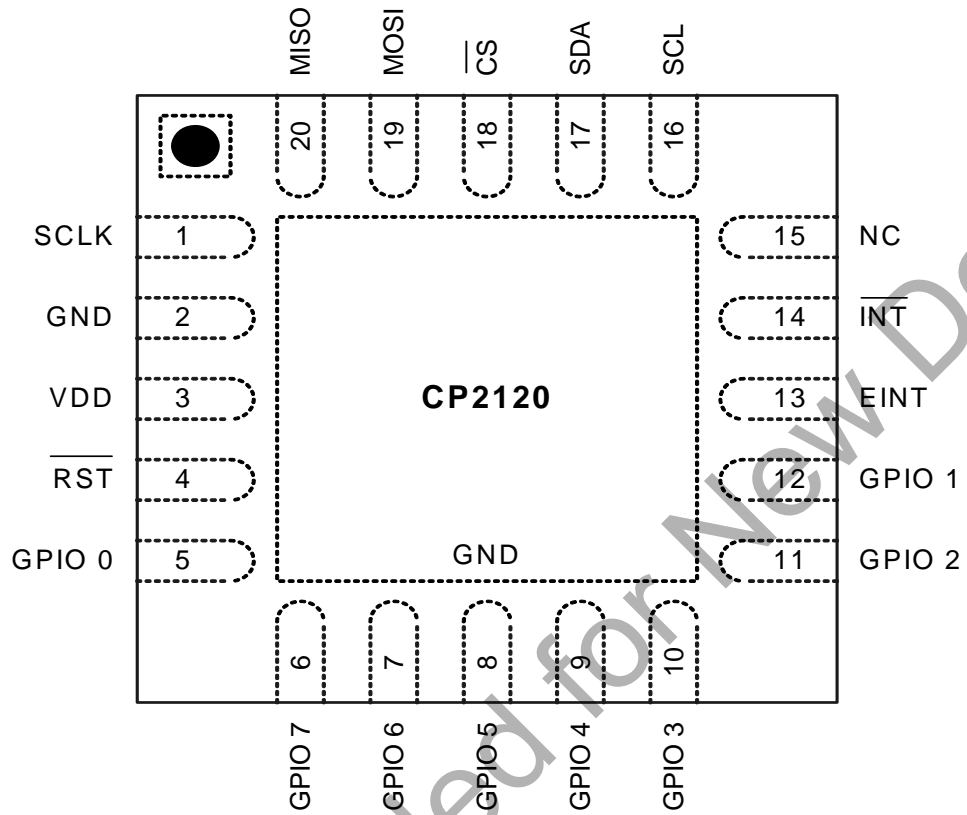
MISO
MOSI
$\overline{CS}$
SDA
SCL
20
19
18
17
16

SCLK 1
GND 2
VDD 3
$\overline{RST}$ 4
GPIO 0 5

CP2120

GND

15 NC
14 $\overline{INT}$
13 EINT
12 GPIO 1
11 GPIO 2

6
7
8
9
10
GPIO 7
GPIO 6
GPIO 5
GPIO 4
GPIO 3

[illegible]ed for New D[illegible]